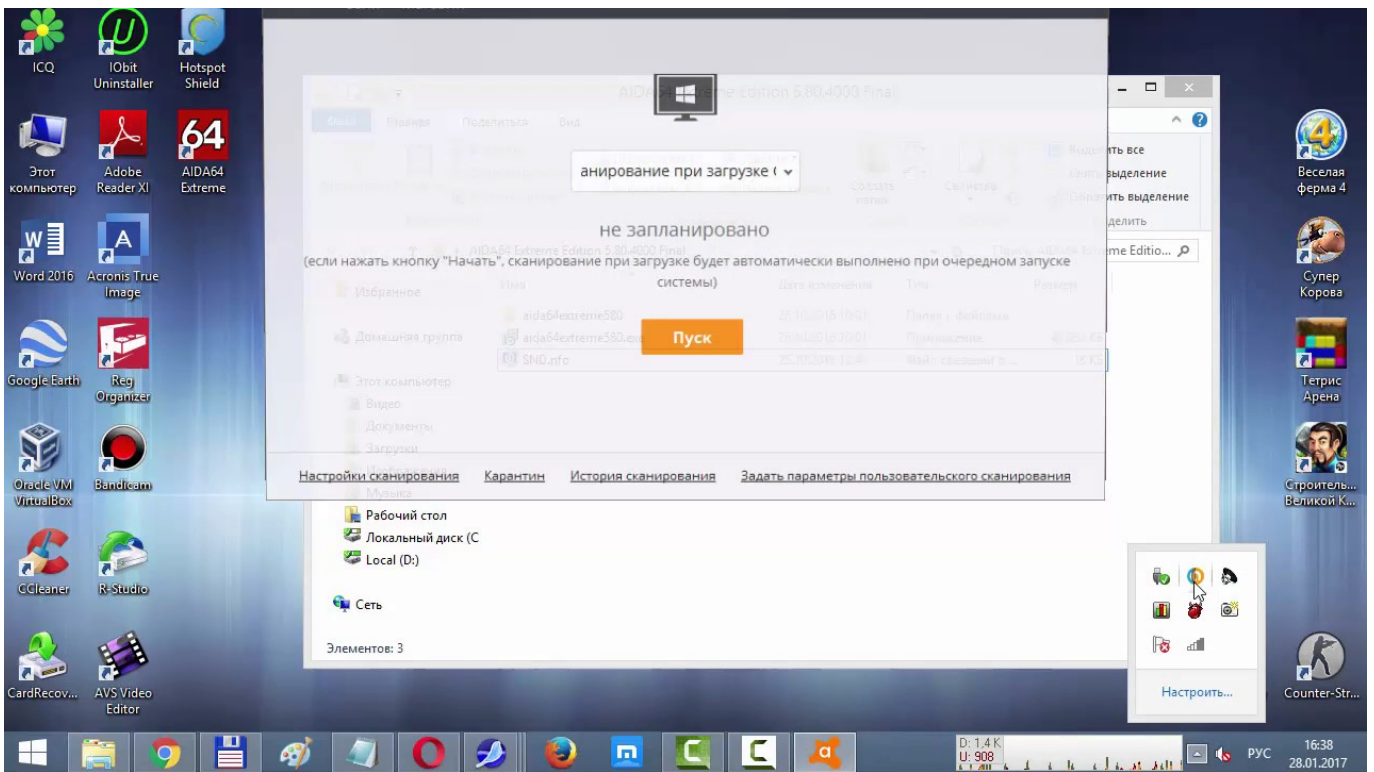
ICQ
IObit Uninstaller
Hotspot Shield
Этот компьютер
Adobe Reader XI
AIDA64 Extreme
Word 2016
Acronis True Image
Google Earth
Reg Organizer
Oracle VM VirtualBox
Bandicam
CCleaner
R-Studio
CardRecov...
AVS Video Editor

AIDA64 Extreme Edition 5.80.4000 Final

анирование при загрузке (

не запланировано

(если нажать кнопку "Начать", сканирование при загрузке будет автоматически выполнено при очередном запуске системы)

Пуск

Настройки сканирования
Карантин
История сканирования
Задать параметры пользовательского сканирования

ть все
выделение
ить выделение
делить
me Editio...

Рабочий стол
Локальный диск (C
Local (D:)
Сеть
Элементов: 3

Настроить...

Веселая ферма 4
Супер Корова
Тетрис Арена
Строитель... Великой К...
Counter-Str...

D: 1,4 K
U: 908
РУС
16:38
28.01.2017